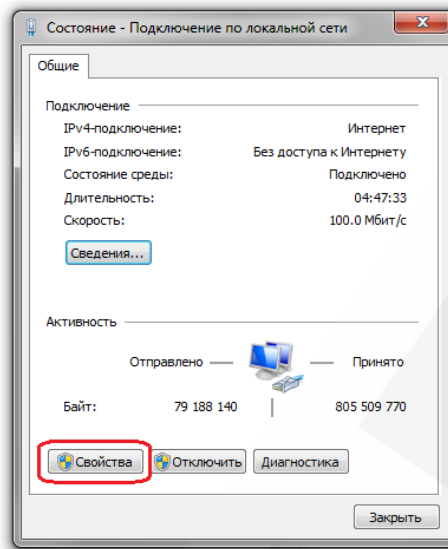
Состояние - Подключение по локальной сети

Общие

Подключение

| | |
|---|---|
| IPv4-подключение: | Интернет |
| IPv6-подключение: | Без доступа к Интернету |
| Состояние среды: | Подключено |
| Длительность: | 04:47:33 |
| Скорость: | 100.0 Мбит/с |

Сведения...

Активность

Отправлено — Принято

Байт: 79 188 140 | 805 509 770

Свойства

Отключить

Диагностика

Закрыть